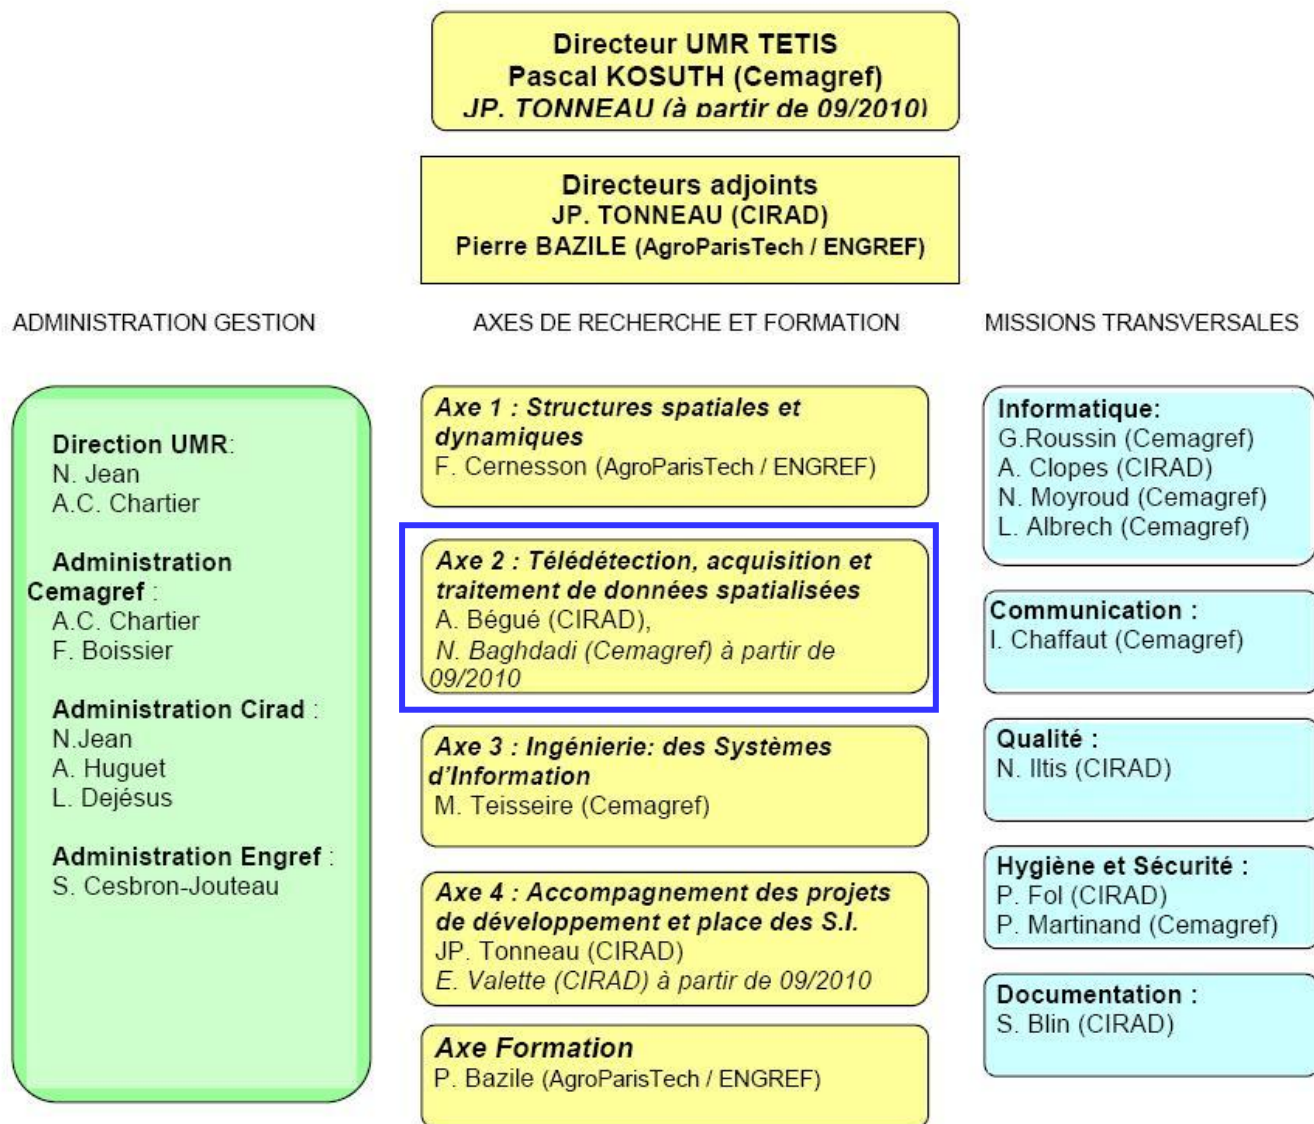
Directeur UMR TETIS
Pascal KOSUTH (Cemagref)
JP. TONNEAU (à partir de 09/2010)

Directeurs adjoints
JP. TONNEAU (CIRAD)
Pierre BAZILE (AgroParisTech / ENGREF)

ADMINISTRATION GESTION

Direction UMR:
N. Jean
A.C. Chartier

Administration Cemagref :
A.C. Chartier
F. Boissier

Administration Cirad :
N.Jean
A. Huguet
L. Dejésus

Administration Engref :
S. Cesbron-Jouteau

AXES DE RECHERCHE ET FORMATION

Axe 1 : Structures spatiales et dynamiques
F. Cernesson (AgroParisTech / ENGREF)

Axe 2 : Télédétection, acquisition et traitement de données spatialisées
A. Bégué (CIRAD),
N. Baghdadi (Cemagref) à partir de 09/2010

Axe 3 : Ingénierie: des Systèmes d'Information
M. Teisseire (Cemagref)

Axe 4 : Accompagnement des projets de développement et place des S.I.
JP. Tonneau (CIRAD)
E. Valette (CIRAD) à partir de 09/2010

Axe Formation
P. Bazile (AgroParisTech / ENGREF)

MISSIONS TRANSVERSALES

Informatique:
G.Roussin (Cemagref)
A. Clopes (CIRAD)
N. Moyroud (Cemagref)
L. Albrech (Cemagref)

Communication :
I. Chaffaut (Cemagref)

Qualité :
N. Iltis (CIRAD)

Hygiène et Sécurité :
P. Fol (CIRAD)
P. Martinand (Cemagref)

Documentation :
S. Blin (CIRAD)